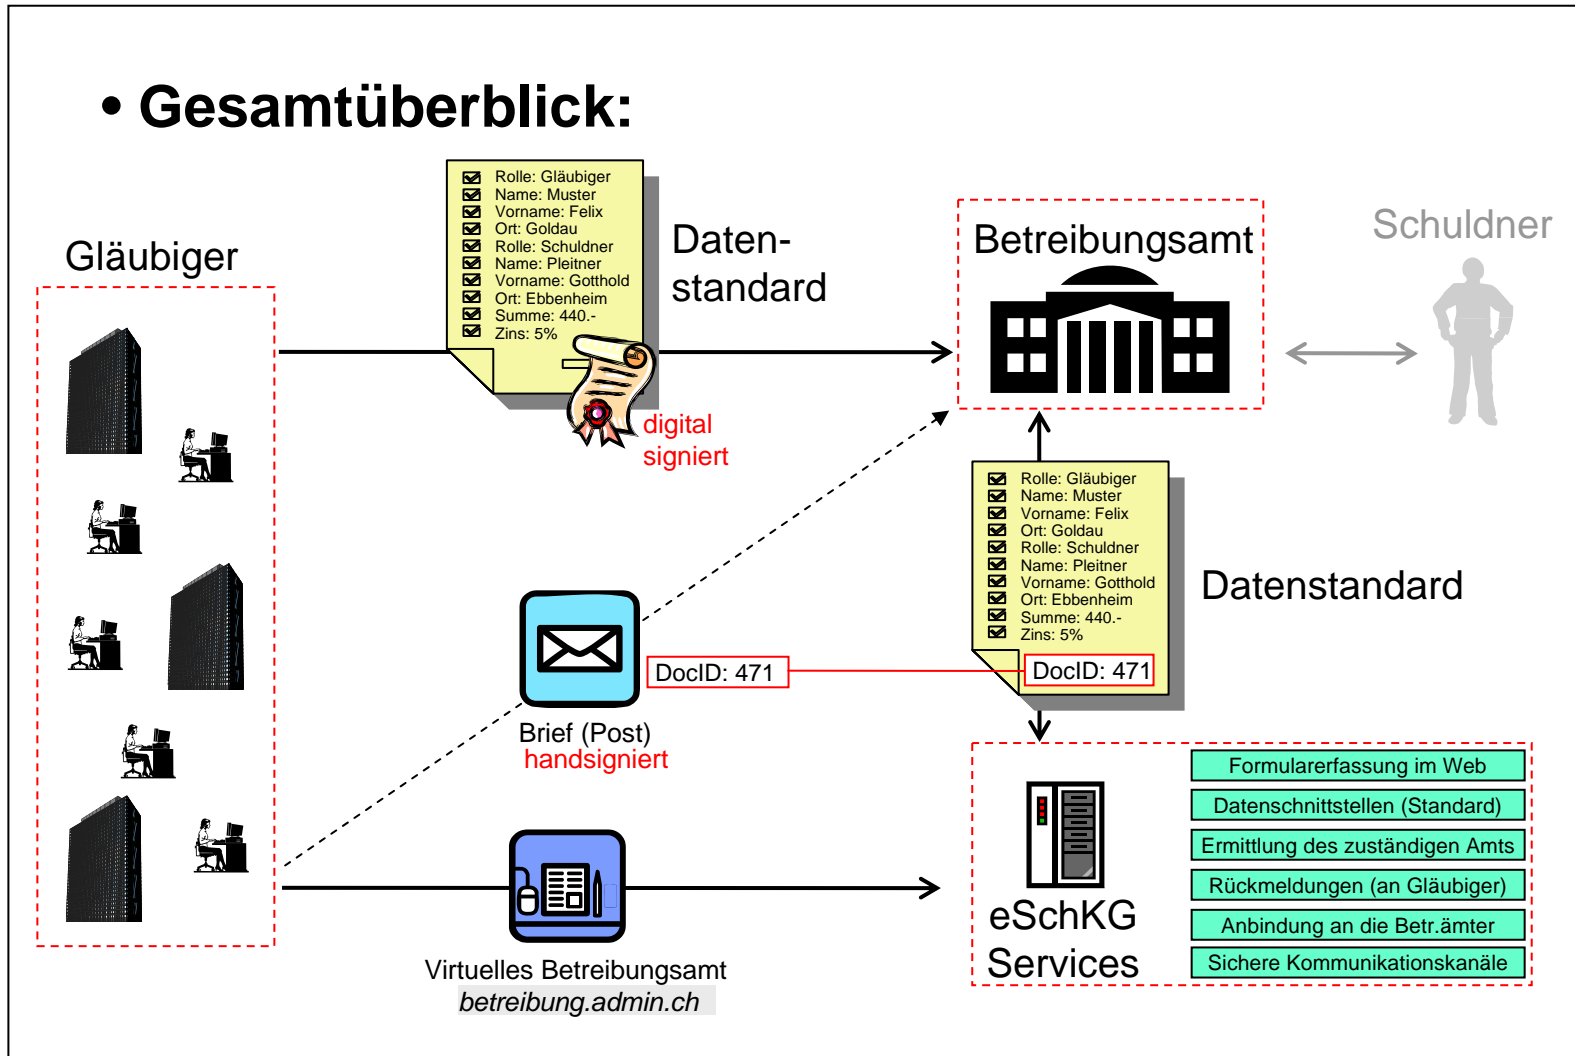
• Gesamtüberblick:

Gläubiger

Rolle: Gläubiger
Name: Muster
Vorname: Felix
Ort: Goldau
Rolle: Schuldner
Name: Pleitner
Vorname: Gotthold
Ort: Ebbenheim
Summe: 440.-
Zins: 5%

Datenstandard

digital signiert

Betreibungsamt

Schuldner

Rolle: Gläubiger
Name: Muster
Vorname: Felix
Ort: Goldau
Rolle: Schuldner
Name: Pleitner
Vorname: Gotthold
Ort: Ebbenheim
Summe: 440.-
Zins: 5%

Datenstandard

DocID: 471

DocID: 471

Brief (Post)
handsigniert

eSchKG Services

Formularerfassung im Web
Datenschnittstellen (Standard)
Ermittlung des zuständigen Amts
Rückmeldungen (an Gläubiger)
Anbindung an die Betr.ämter
Sichere Kommunikationskanäle

Virtuelles Betreibungsamt
betreibung.admin.ch